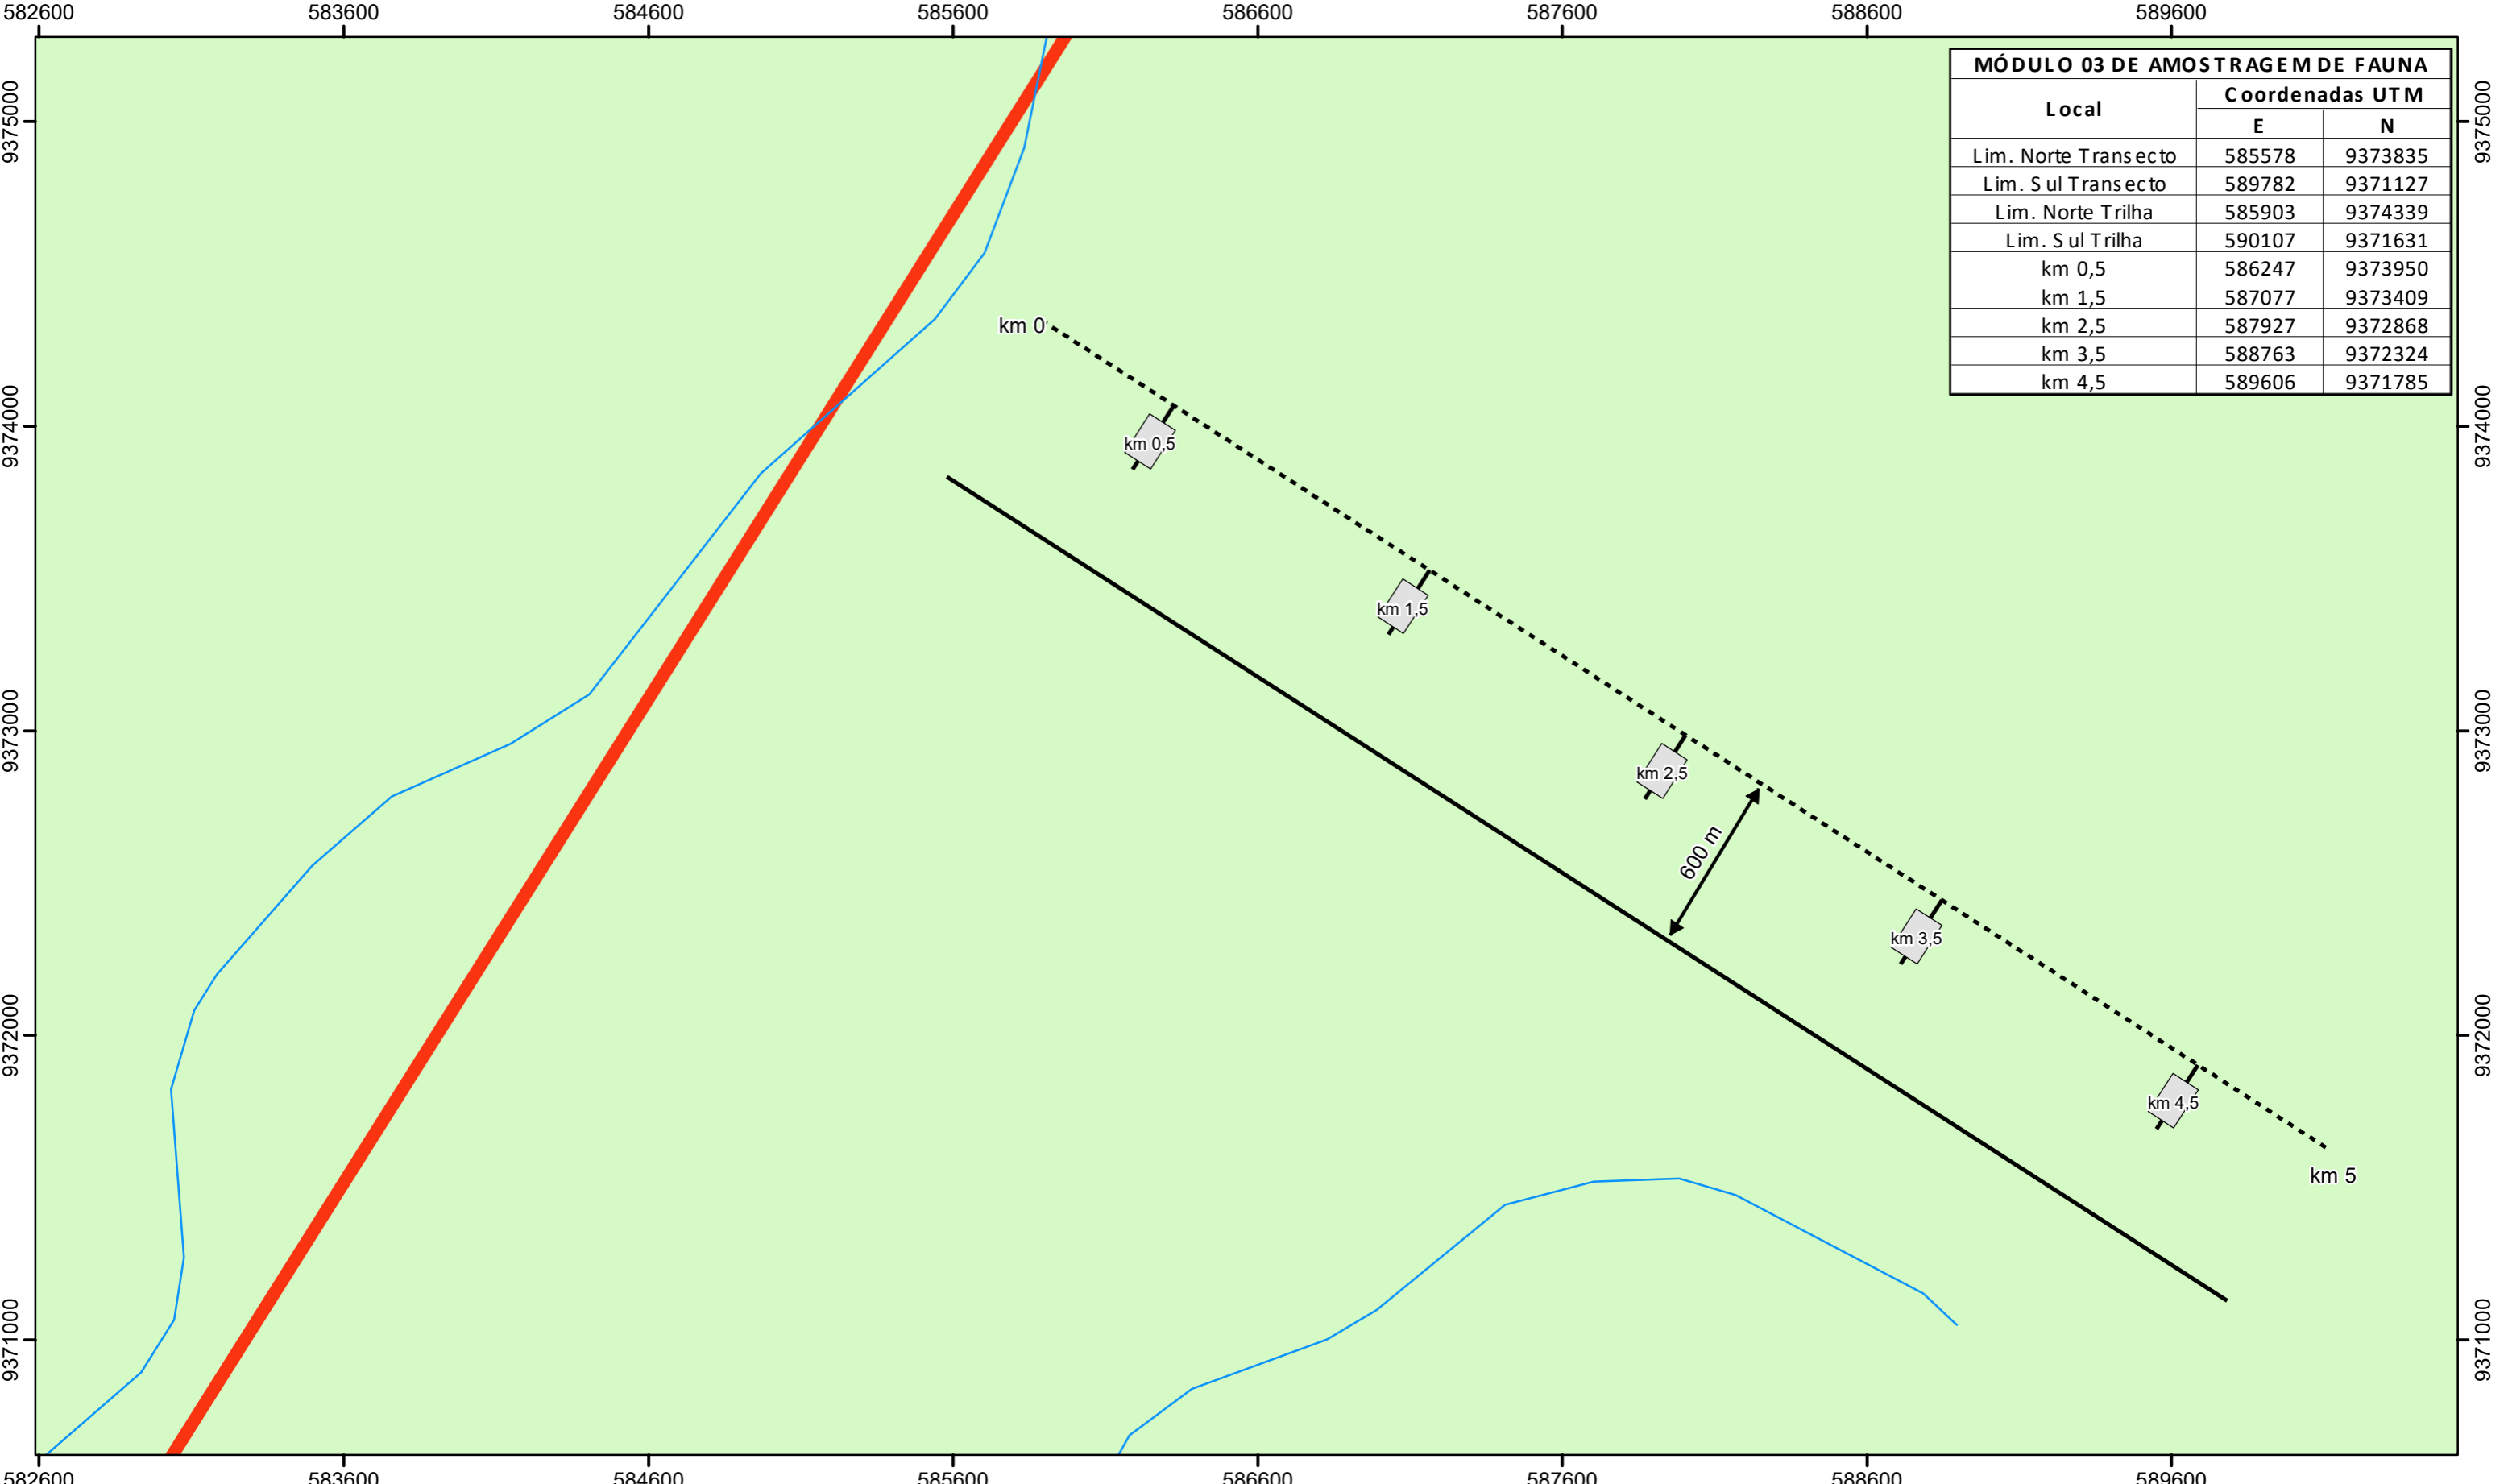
582600 583600 584600 585600 586600 587600 588600 589600

9375000 9374000 9373000 9372000 9371000

| MÓDULO 03 DE AMOSTRAGEM DE FAUNA | | |
|---|---|---|
| Local | Coordenadas UTM | |
| | E | N |
| Lim. Norte Transecto | 585578 | 9373835 |
| Lim. Sul Transecto | 589782 | 9371127 |
| Lim. Norte Trilha | 585903 | 9374339 |
| Lim. Sul Trilha | 590107 | 9371631 |
| km 0,5 | 586247 | 9373950 |
| km 1,5 | 587077 | 9373409 |
| km 2,5 | 587927 | 9372868 |
| km 3,5 | 588763 | 9372324 |
| km 4,5 | 589606 | 9371785 |

km 0
km 0,5
km 1,5
km 2,5
600 m
km 3,5
km 4,5
km 5

9375000 9374000 9373000 9372000 9371000

582600 583600 584600 585600 586600 587600 588600 589600